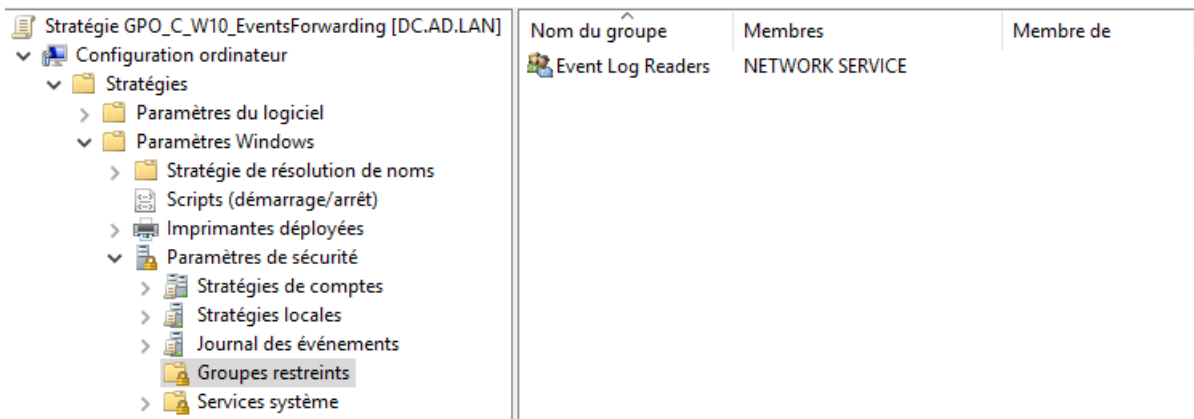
Stratégie GPO_C_W10_EventsForwarding [DC.AD.LAN]
Configuration ordinateur
Stratégies
Paramètres du logiciel
Paramètres Windows
Stratégie de résolution de noms
Scripts (démarrage/arrêt)
Imprimantes déployées
Paramètres de sécurité
Stratégies de comptes
Stratégies locales
Journal des événements
Groupes restreints
Services système

| Nom du groupe | Membres | Membre de |
|---|---|---|
| Event Log Readers | NETWORK SERVICE | |